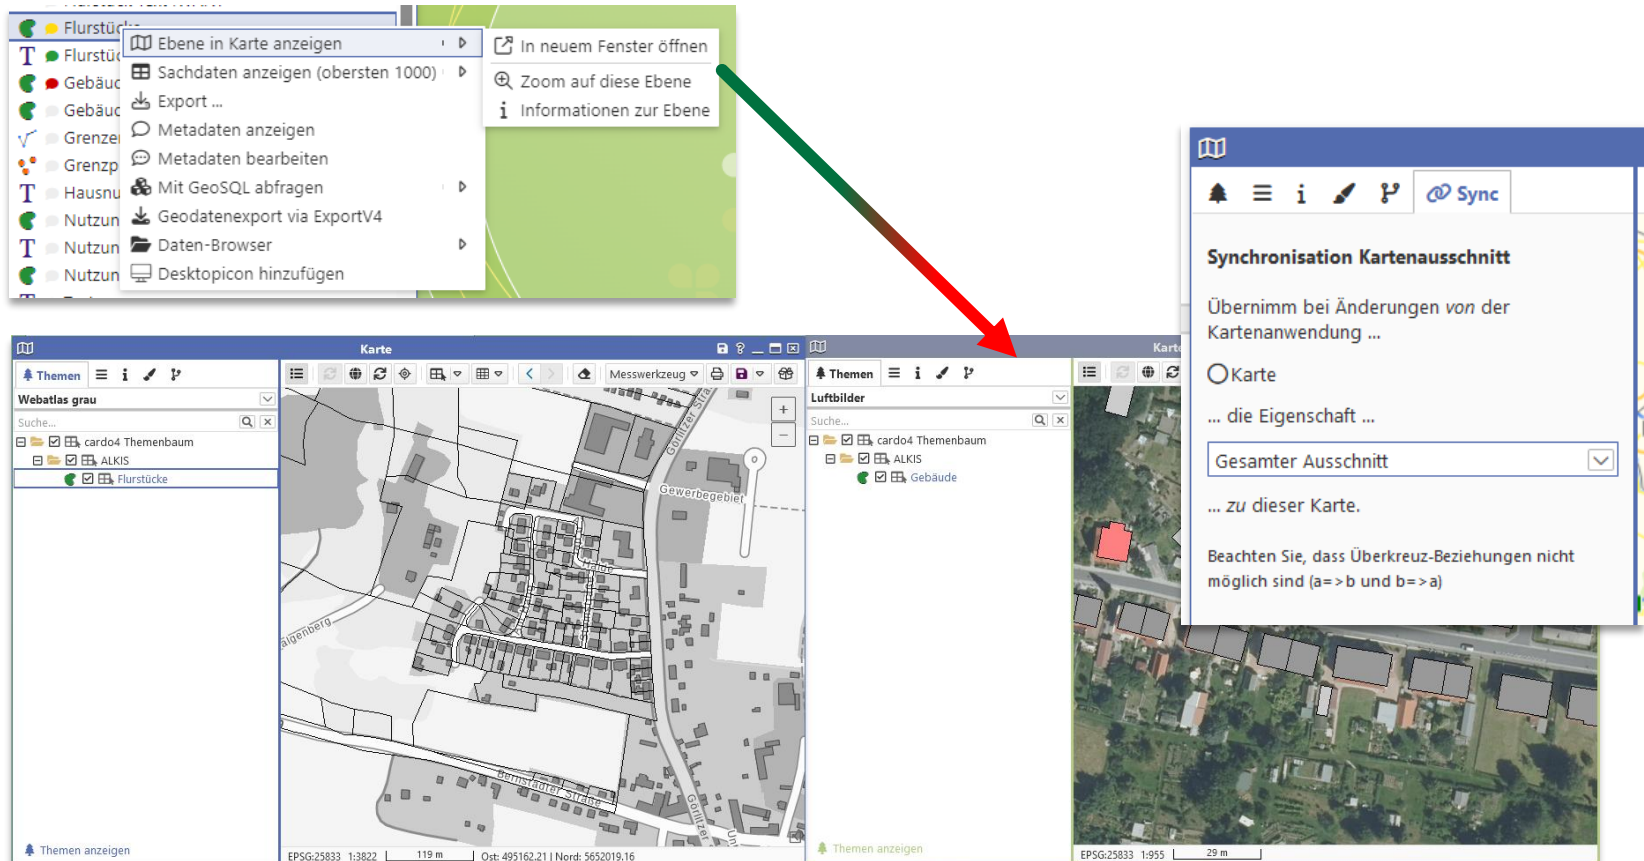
Flurstücke
Flurstüc
Gebäu
Gebäu
Grenze
Grenzp
Hausnu
Nutzun
Nutzun
Nutzun

Ebene in Karte anzeigen
Sachdaten anzeigen (obersten 1000)
Export ...
Metadaten anzeigen
Metadaten bearbeiten
Mit GeoSQL abfragen
Geodatenexport via ExportV4
Daten-Browser
Desktopicon hinzufügen

In neuem Fenster öffnen
Zoom auf diese Ebene
Informationen zur Ebene

Sync

Synchronisation Kartenausschnitt

Übernimm bei Änderungen von der Kartenanwendung ...

Karte

... die Eigenschaft ...

Gesamter Ausschnitt

... zu dieser Karte.

Beachten Sie, dass Überkreuz-Beziehungen nicht möglich sind (a=>b und b=>a)

Karte
Themen
Webatlas grau
Suche...
cardo4 Themenbaum
ALKIS
Flurstücke
Themen anzeigen
Messwerkzeug
Görlitzer Straße
Gewerbegebiet
Bernstädter Straße
EPSG:25833 1:3822 119 m Ost: 495162.21 | Nord: 5652019.16

Themen
Luftbilder
Suche...
cardo4 Themenbaum
ALKIS
Gebäude
Themen anzeigen
Karte
EPSG:25833 1:955 29 m